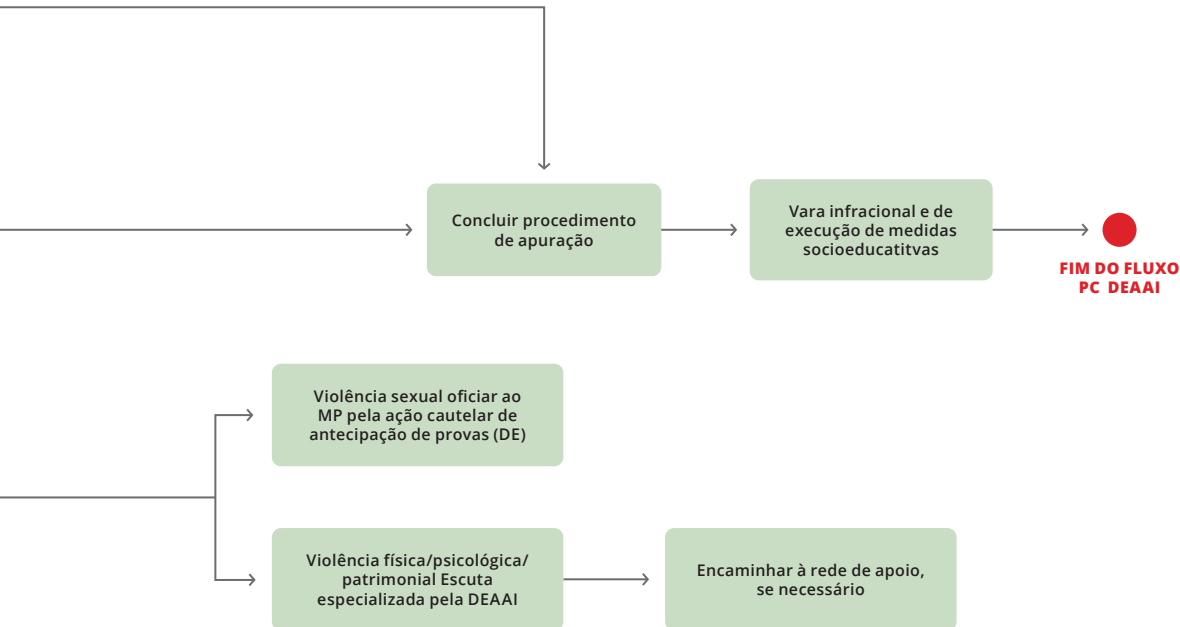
Concluir procedimento de apuração

Vara infracional e de execução de medidas socioeducatitvas

FIM DO FLUXO PC DEAAI

Violência sexual oficiar ao MP pela ação cautelar de antecipação de provas (DE)

Violência física/psicológica/ patrimonial Escuta especializada pela DEAAI

Encaminhar à rede de apoio, se necessário